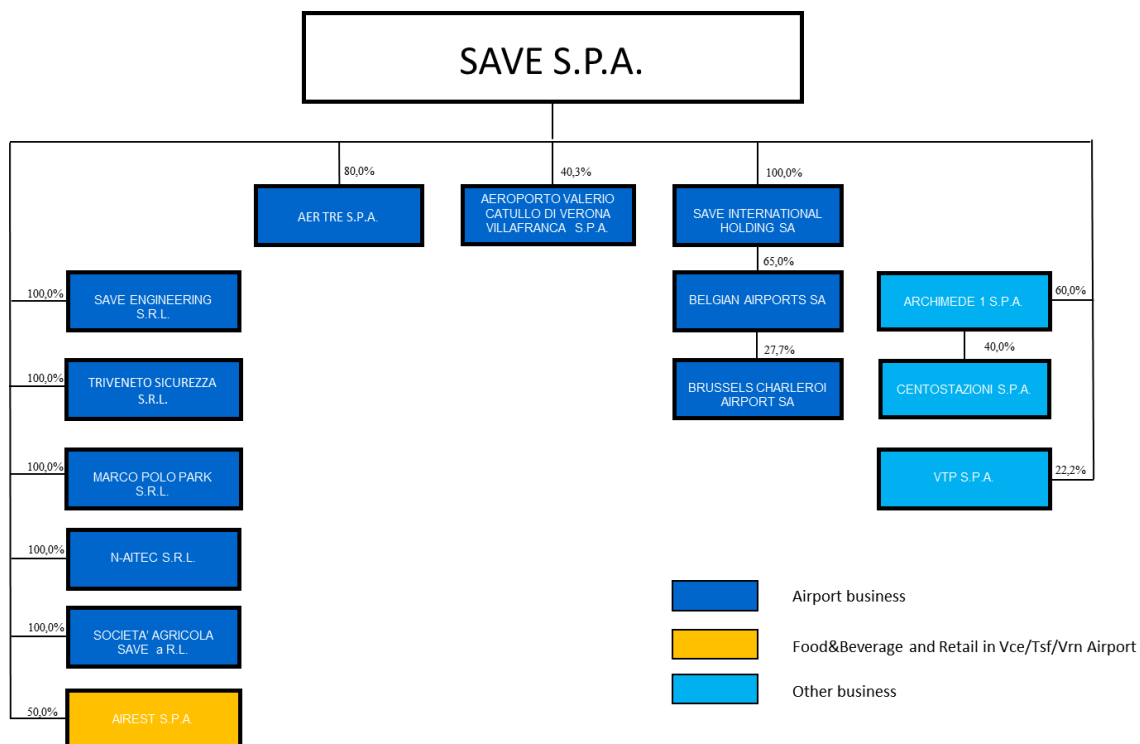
SAVE S.P.A.

80,0%
AER TRE S.P.A.

40,3%
AEROPORTO VALERIO CATULLO DI VERONA VILLAFRANCA S.P.A.

100,0%
SAVE INTERNATIONAL HOLDING SA

65,0%
BELGIAN AIRPORTS SA

27,7%
BRUSSELS CHARLEROI AIRPORT SA

60,0%
ARCHIMEDE 1 S.P.A.

40,0%
CENTOSTAZIONI S.P.A.

22,2%
VTP S.P.A.

100,0%
SAVE ENGINEERING S.R.L.

100,0%
TRIVENETO SICUREZZA S.R.L.

100,0%
MARCO POLO PARK S.R.L.

100,0%
N-AITEC S.R.L.

100,0%
SOCIETA' AGRICOLA SAVE a R.L.

50,0%
AIREST S.P.A.

Airport business
Food&Beverage and Retail in Vce/Tsf/Vrn Airport
Other business